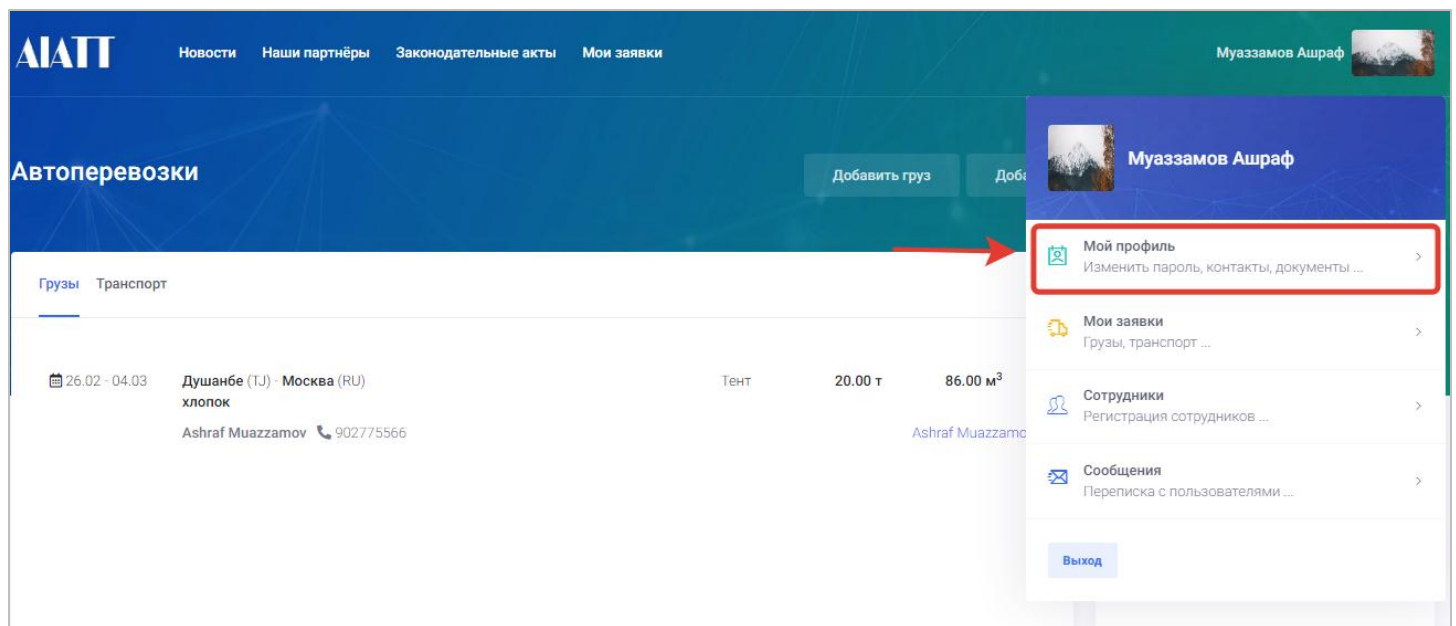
AIATT Новости Наши партнёры Законодательные акты Мои заявки

Муаззамов Ашраф

Автоперевозки

Добавить груз

Доба

Грузы Транспорт

26.02 - 04.03 Душанбе (TJ) - Москва (RU)
хлопок
Ashraf Muazzamov 902775566

Тент 20.00 т 86.00 м$^3$

Ashraf Muazzamo

Муаззамов Ашраф

Мой профиль
Изменить пароль, контакты, документы ...

Мои заявки
Грузы, транспорт ...

Сотрудники
Регистрация сотрудников ...

Сообщения
Переписка с пользователями ...

Выход